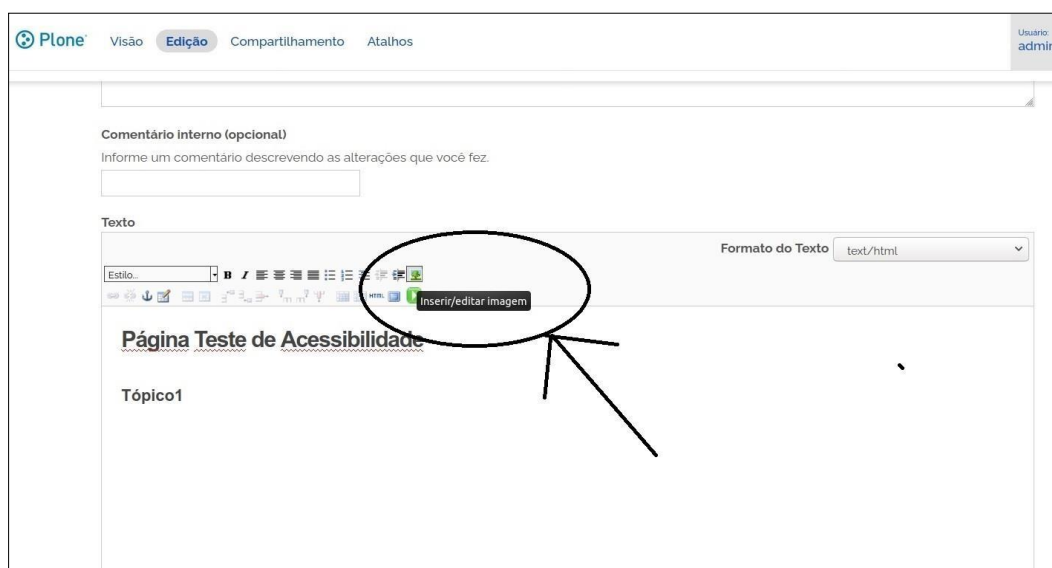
Plone Visão Edição Compartilhamento Atalhos

Usuário: admir

Comentário interno (opcional)

Informe um comentário descrevendo as alterações que você fez.

Texto

Formato do Texto text/html

Estilo...

B I

HTML

Inserir/editar imagem

Página Teste de Acessibilidade

Tópico1